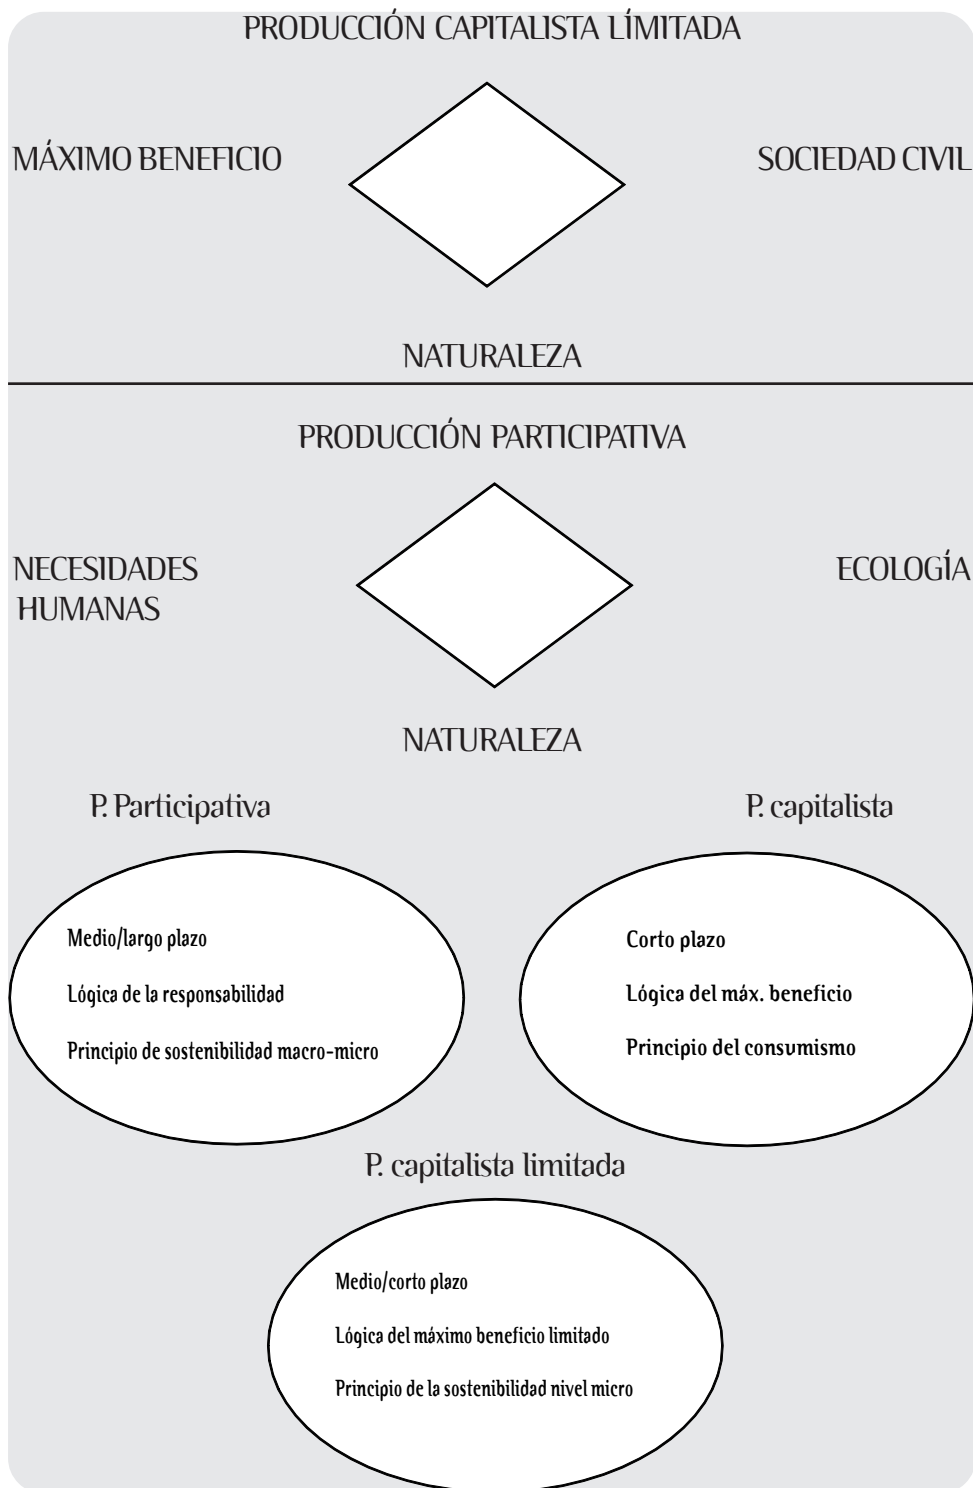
PRODUCCIÓN CAPITALISTA LÍMITADA

MÁXIMO BENEFICIO

SOCIEDAD CIVIL

NATURALEZA

PRODUCCIÓN PARTICIPATIVA

NECESIDADES HUMANAS

ECOLOGÍA

NATURALEZA

P. Participativa

P. capitalista

Medio/largo plazo

Lógica de la responsabilidad

Principio de sostenibilidad macro-micro

Corto plazo

Lógica del máx. beneficio

Principio del consumismo

P. capitalista limitada

Medio/corto plazo

Lógica del máximo beneficio limitado

Principio de la sostenibilidad nivel micro